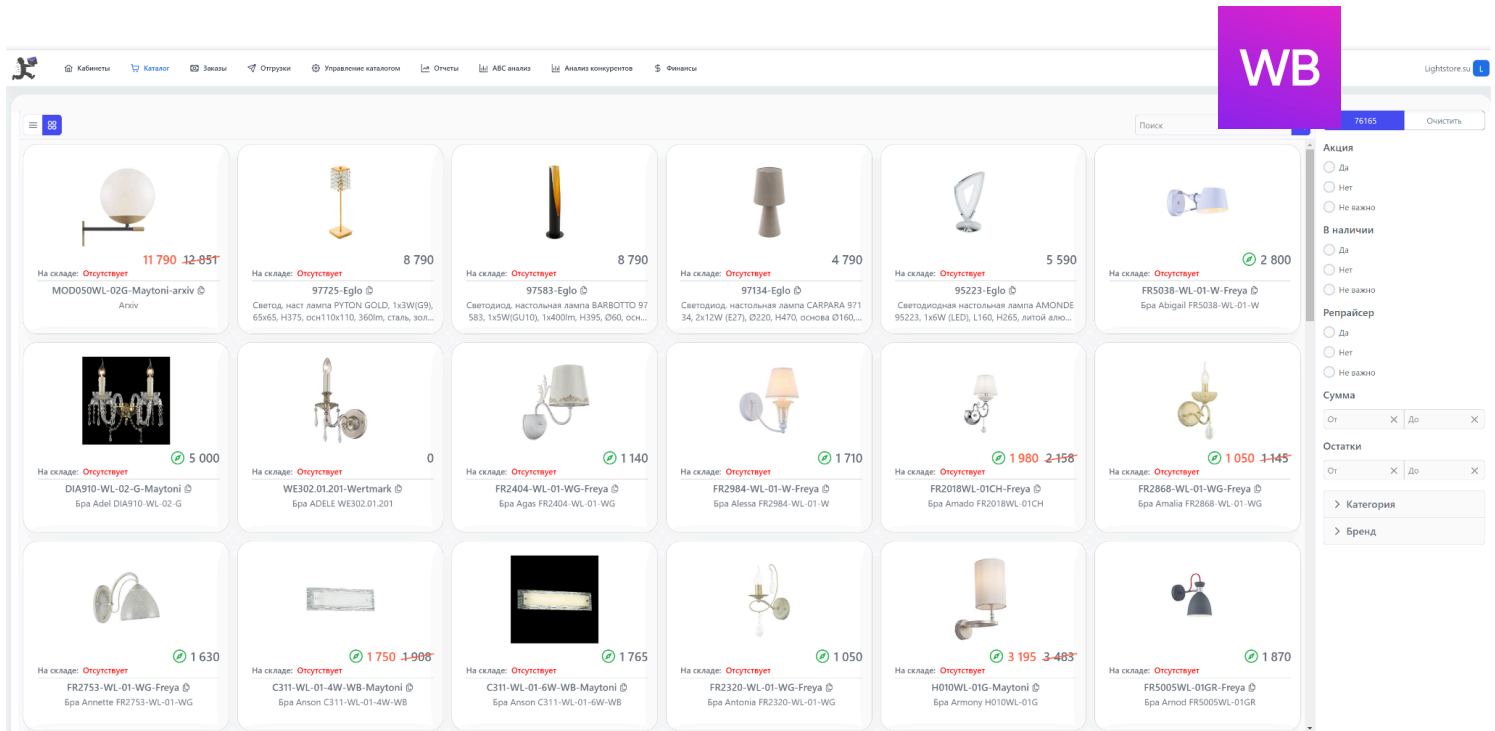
Кабинеты Каталог Заказы Отгрузки Управление каталогом Отчеты ABC анализ Анализ конкурентов Финансы

WB

Lightstore.su L

Поиск

76165 Очистить

Акция
Да
Нет
Не важно

В наличии
Да
Нет
Не важно

Репрайсер
Да
Нет
Не важно

Сумма
От До

Остатки
От До

Категория

Бренд

11 790 12 851
На складе: Отсутствует
MOD050WL-02G-Maytoni-arxiv
Arxiv

8 790
На складе: Отсутствует
97725-Eglo
Светод. наст лампа PYTON GOLD, 1x3W(G9), 65x65, H375, осн110x110, 360lm, сталь, зол...

8 790
На складе: Отсутствует
97583-Eglo
Светодиод. настольная лампа BARBOTTO 97 583, 1x5W(GU10), 1x400lm, H395, Ø60, осн...

4 790
На складе: Отсутствует
97134-Eglo
Светодиод. настольная лампа CARPARA 971 34, 2x12W (E27), Ø220, H470, основа Ø160,...

5 590
На складе: Отсутствует
95223-Eglo
Светодиодная настольная лампа AMONDE 95223, 1x6W (LED), L160, H265, литой алю...

2 800
На складе: Отсутствует
FR5038-WL-01-W-Freya
Бра Abigail FR5038-WL-01-W

5 000
На складе: Отсутствует
DIA910-WL-02-G-Maytoni
Бра Adel DIA910-WL-02-G

0
На складе: Отсутствует
WE302.01.201-Wertmark
Бра ADELE WE302.01.201

1 140
На складе: Отсутствует
FR2404-WL-01-WG-Freya
Бра Agas FR2404-WL-01-WG

1 710
На складе: Отсутствует
FR2984-WL-01-W-Freya
Бра Alessa FR2984-WL-01-W

1 980 2 158
На складе: Отсутствует
FR2018WL-01CH-Freya
Бра Amado FR2018WL-01CH

1 050 1 145
На складе: Отсутствует
FR2868-WL-01-WG-Freya
Бра Amalia FR2868-WL-01-WG

1 630
На складе: Отсутствует
FR2753-WL-01-WG-Freya
Бра Annette FR2753-WL-01-WG

1 750 1 908
На складе: Отсутствует
C311-WL-01-4W-WB-Maytoni
Бра Anson C311-WL-01-4W-WB

1 765
На складе: Отсутствует
C311-WL-01-6W-WB-Maytoni
Бра Anson C311-WL-01-6W-WB

1 050
На складе: Отсутствует
FR2320-WL-01-WG-Freya
Бра Antonia FR2320-WL-01-WG

3 195 3 483
На складе: Отсутствует
H010WL-01G-Maytoni
Бра Armony H010WL-01G

1 870
На складе: Отсутствует
FR5005WL-01GR-Freya
Бра Arnod FR5005WL-01GR